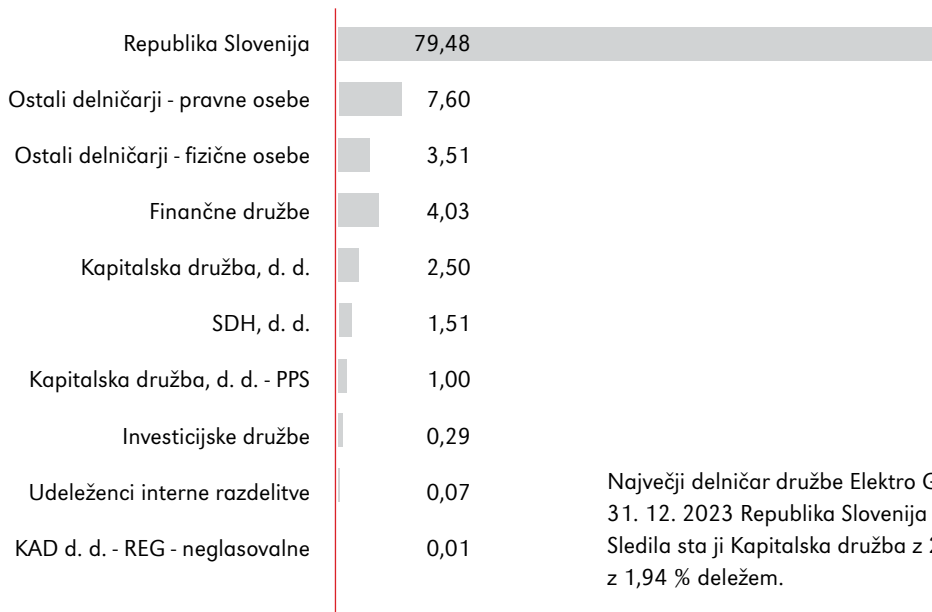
Republika Slovenija 79,48

Ostali delničarji - pravne osebe 7,60

Ostali delničarji - fizične osebe 3,51

Finančne družbe 4,03

Kapitalska družba, d. d. 2,50

SDH, d. d. 1,51

Kapitalska družba, d. d. - PPS 1,00

Investicijske družbe 0,29

Udeleženci interne razdelitve 0,07

KAD d. d. - REG - neglasovalne 0,01

Največji delničar družbe Elektro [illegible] 31. 12. 2023 Republika Slovenija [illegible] Sledila sta ji Kapitalska družba z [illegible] z 1,94 % deležem.